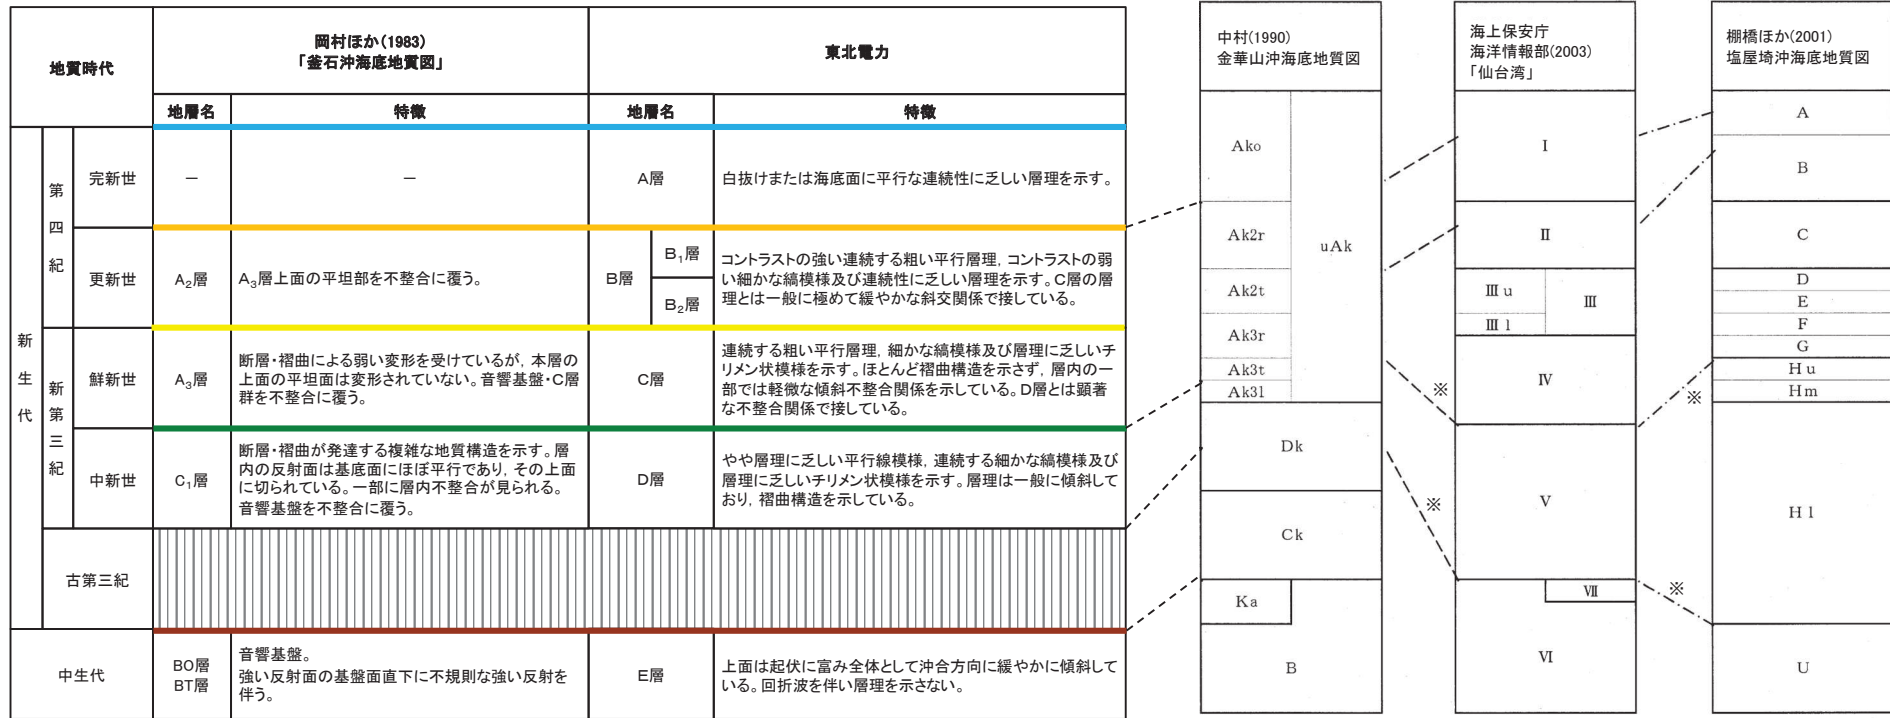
| 地質時代 | | | 岡村ほか(1983)「釜石沖海底地質図」 | | 東北電力 | | |
|---|---|---|---|---|---|---|---|
| | | | 地層名 | 特徴 | 地層名 | | 特徴 |
| 新生代 | 第四紀 | 完新世 | ー | ー | A層 | | 白抜けまたは海底面に平行な連続性に乏しい層理を示す。 |
| | | 更新世 | $A_2$層 | $A_3$層上面の平坦部を不整合に覆う。 | B層 | $B_1$層 / $B_2$層 | コントラストの強い連続する粗い平行層理，コントラストの弱い細かな縞模様及び連続性に乏しい層理を示す。C層の層理とは一般に極めて緩やかな斜交関係で接している。 |
| | 新第三紀 | 鮮新世 | $A_3$層 | 断層・褶曲による弱い変形を受けているが，本層の上面の平坦面は変形されていない。音響基盤・C層群を不整合に覆う。 | C層 | | 連続する粗い平行層理，細かな縞模様及び層理に乏しいチリメン状模様を示す。ほとんど褶曲構造を示さず，層内の一部では軽微な傾斜不整合関係を示している。D層とは顕著な不整合関係で接している。 |
| | | 中新世 | $C_1$層 | 断層・褶曲が発達する複雑な地質構造を示す。層内の反射面は基底面にほぼ平行であり，その上面に切られている。一部に層内不整合が見られる。音響基盤を不整合に覆う。 | D層 | | やや層理に乏しい平行線模様，連続する細かな縞模様及び層理に乏しいチリメン状模様を示す。層理は一般に傾斜しており，褶曲構造を示している。 |
| | 古第三紀 | | | | | | |
| 中生代 | | | BO層 BT層 | 音響基盤。強い反射面の基盤面直下に不規則な強い反射を伴う。 | E層 | | 上面は起伏に富み全体として沖合方向に緩やかに傾斜している。回折波を伴い層理を示さない。 |

中村(1990)
金華山沖海底地質図

Ako
Ak2r
Ak2t
Ak3r
Ak3t
Ak3l
uAk
Dk
Ck
Ka
B

海上保安庁
海洋情報部(2003)
「仙台湾」

I
II
III u
III l
III
IV
V
VII
VI

棚橋ほか(2001)
塩屋埼沖海底地質図

A
B
C
D
E
F
G
Hu
Hm
H1
U

※
※
※
※